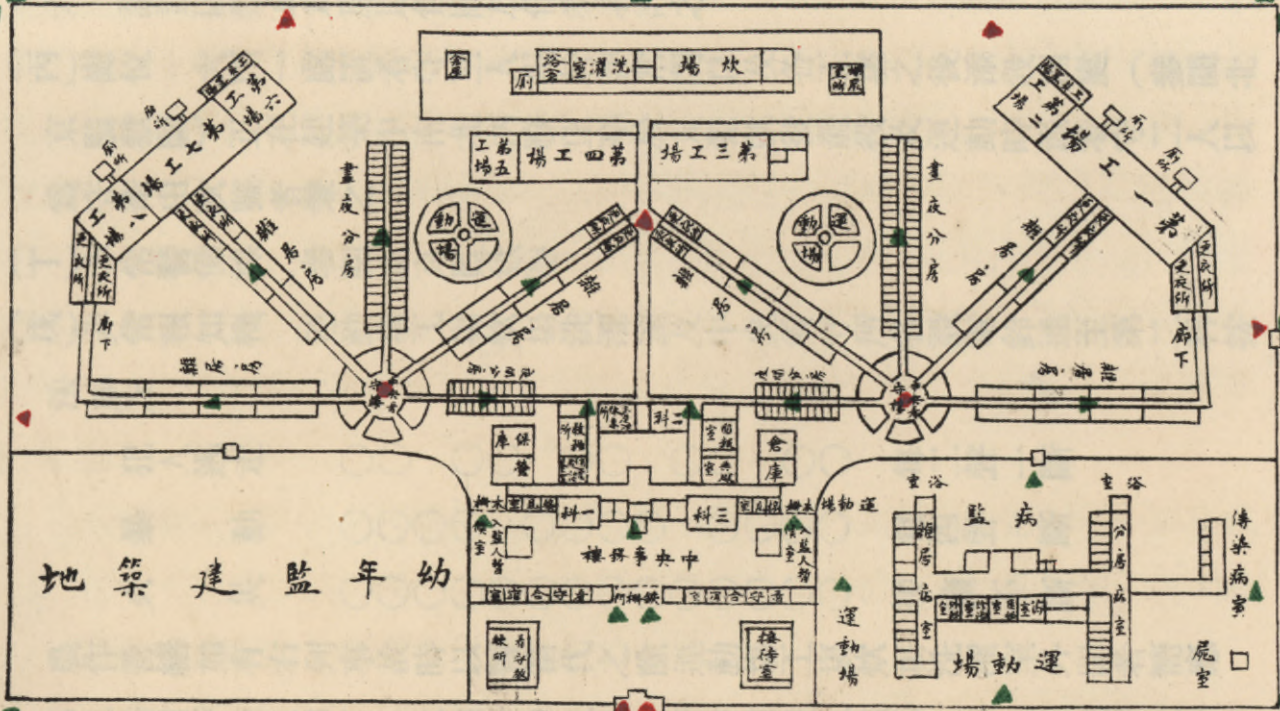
幼年監建築地

炊場
洗濯室
浴室
厨

第四工場
工場第五
第三工場

運動場
運動場

第七工場
工場第六
第八工場
第一工場
工場第二

晝夜分房
晝夜分房
雜居房
雜居房
雜居房
雜居房
雜居房
雜居房

廊下
廊下
廁

保管庫
倉庫
教誨所
一科
二科
三科
一科
中央事務樓
運動場

病監
浴室
浴室
雜居病室
分房病室
傳染病室
屍室
運動場
運動場